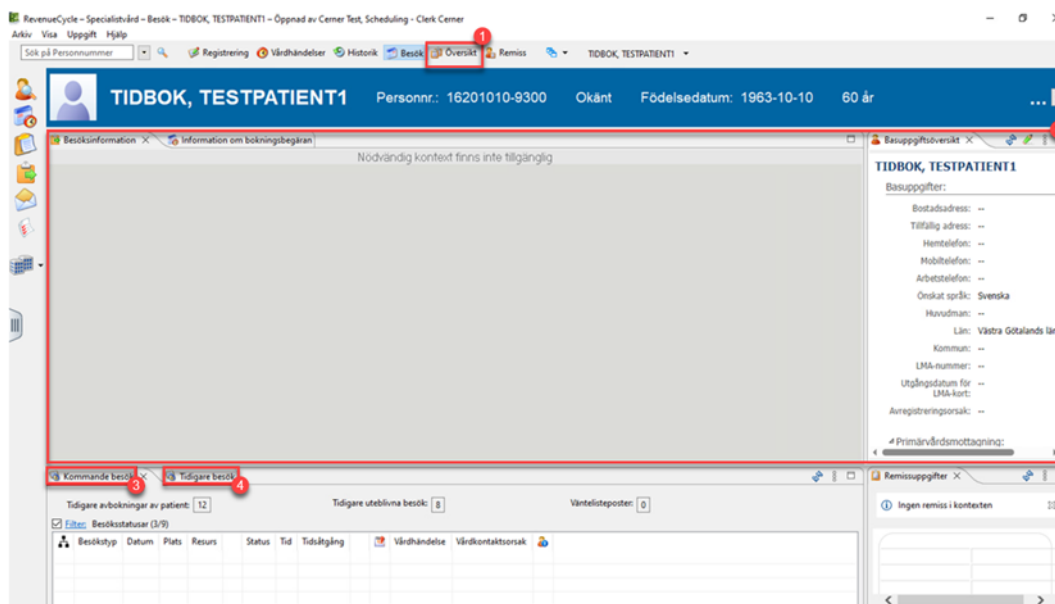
RevenueCycle – Specialistvård – Besök – TIDBOK, TESTPATIENT1 – Öppnad av Cerner Test, Scheduling - Clerk Cerner

Arkiv Visa Uppgift Hjälp

Sök på Personnummer

Registrering Vårdhändelser Historik Besök Översikt Remiss TIDBOK, TESTPATIENT1

1

TIDBOK, TESTPATIENT1 Personnr.: 16201010-9300 Okänt Födelsedatum: 1963-10-10 60 år

Besöksinformation Information om bokningsbegäran

Nödvändig kontext finns inte tillgänglig

Basuppgiftsöversikt

TIDBOK, TESTPATIENT1

Basuppgifter:

Bostadsadress: --
Tillfällig adress: --
Hemtelefon: --
Mobiltelefon: --
Arbetstelefon: --
Önskat språk: Svenska
Huvudman: --
Län: Västra Götalands län
Kommun: --
LMA-nummer: --
Utgångsdatum för LMA-kort: --
Avregistreringsorsak: --

Primärvårdsmottagning:

Kommande besök 3 Tidigare besök 4

Tidigare avbokningar av patient: 12 Tidigare uteblivna besök: 8 Väntelisteposter: 0

Filter: Besöksstatusar (3/9)

| Besökstyp | Datum | Plats | Resurs | Status | Tid | Tidsåtgång | Vårdhändelse | Vårdkontaktsorsak |
|---|---|---|---|---|---|---|---|---|

Remissuppgifter

Ingen remiss i kontexten